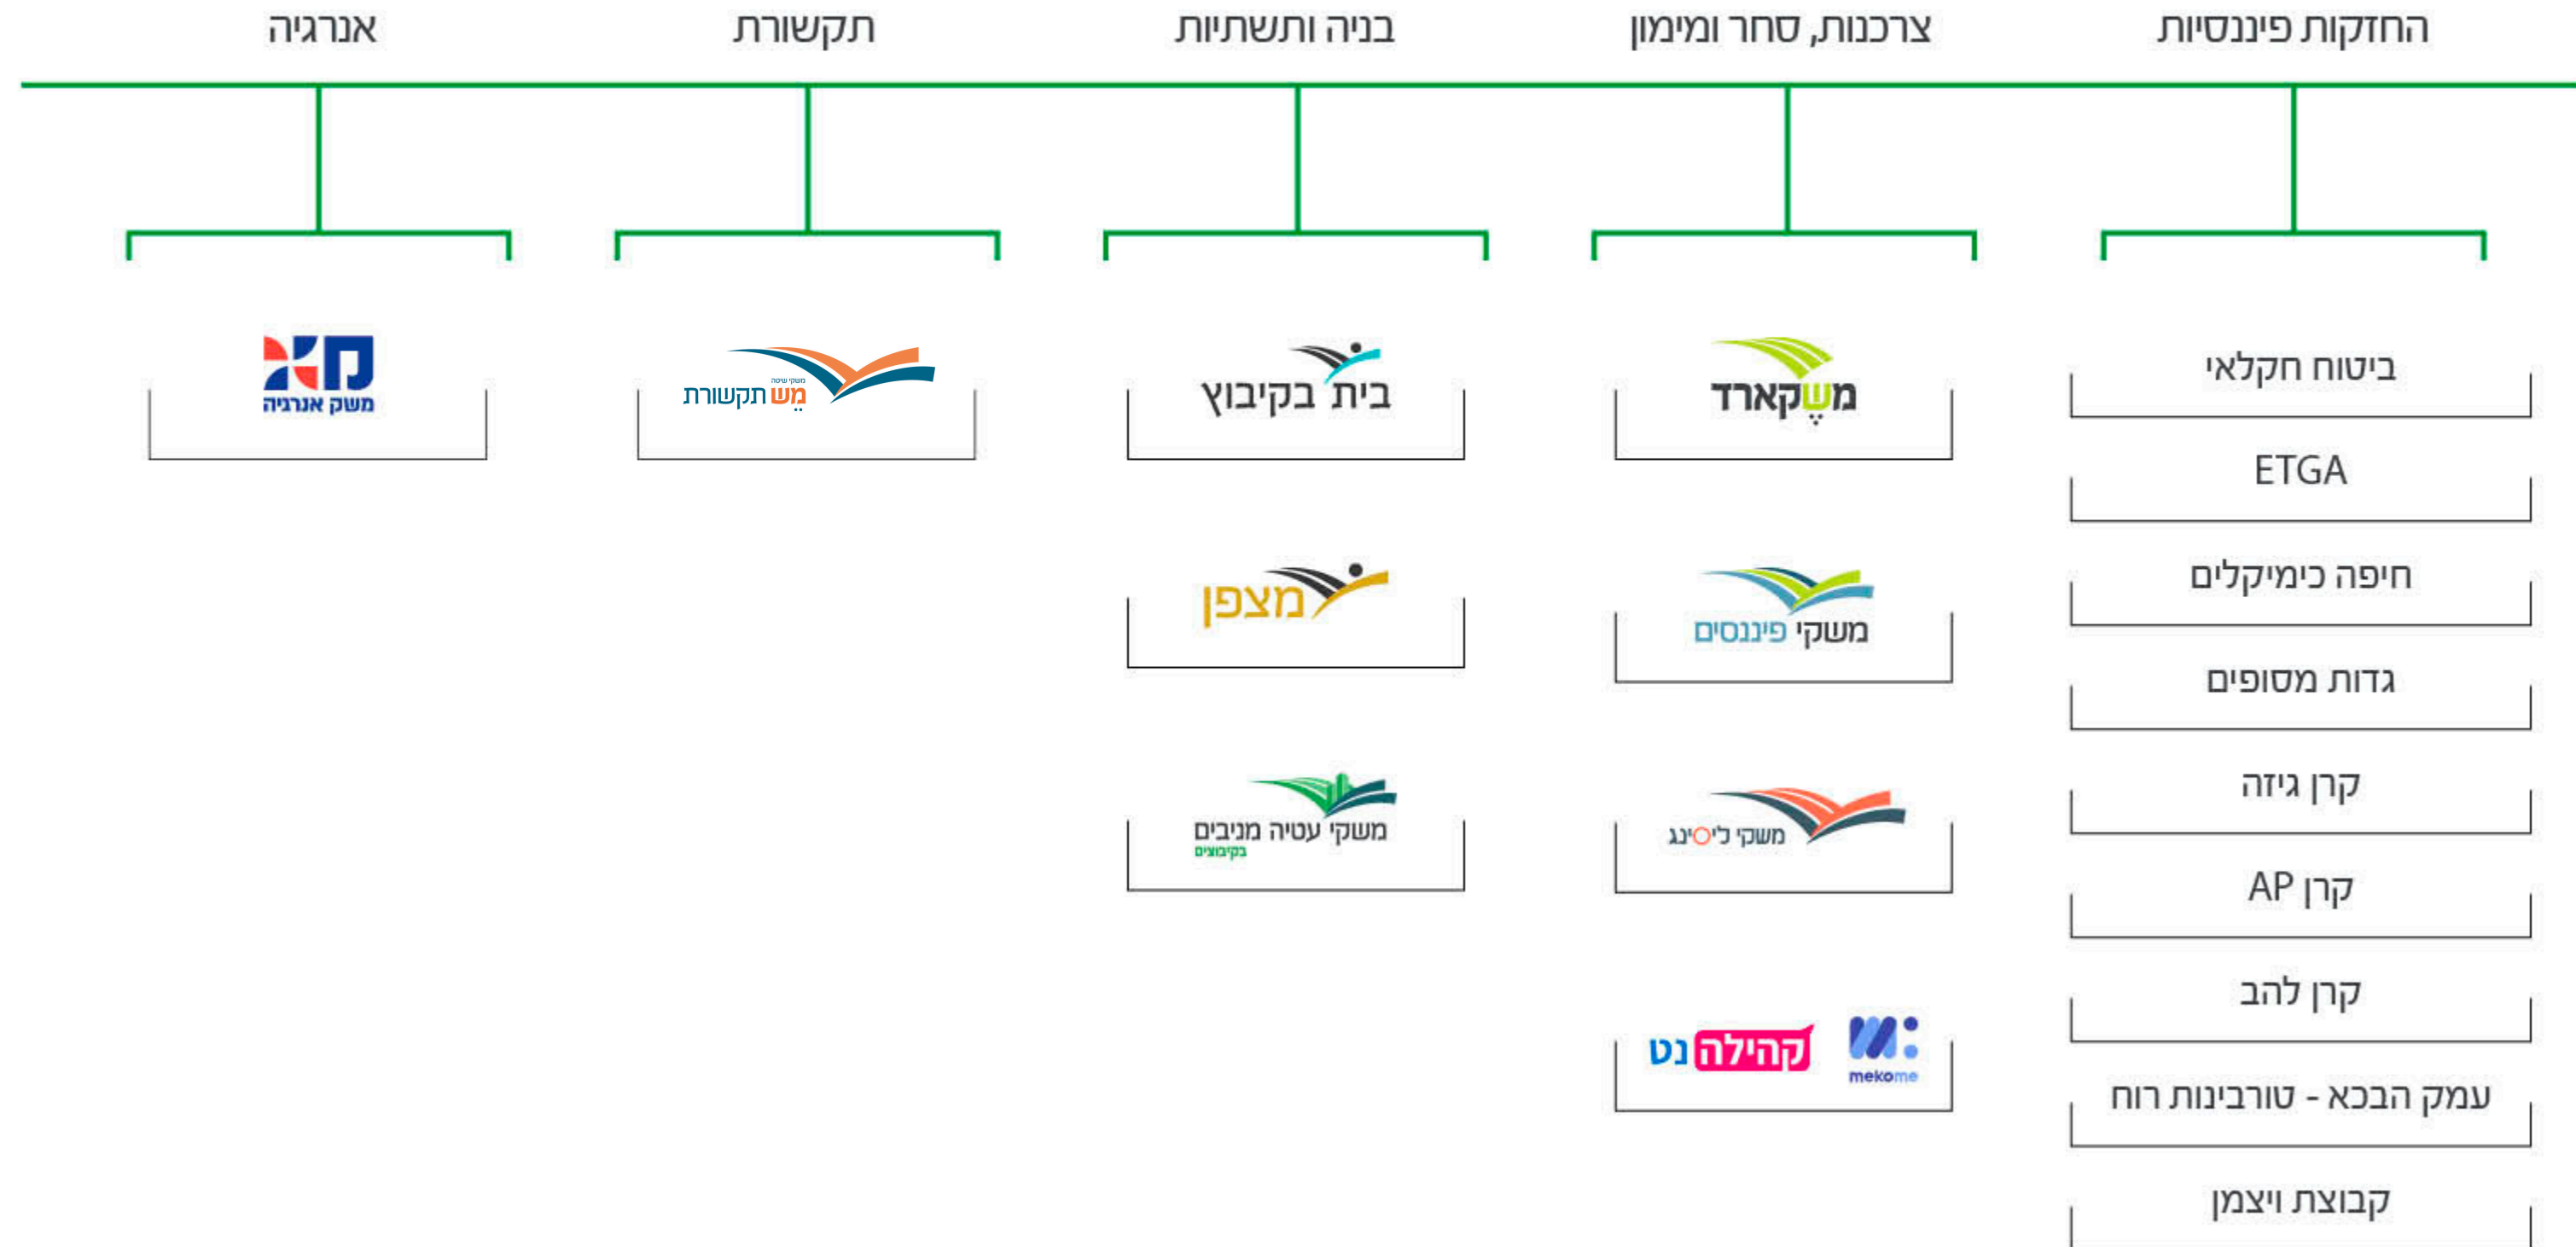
החזקות פיננסיות

צרכנות, סחר ומימון

בניה ותשתיות

תקשורת

אנרגיה

ביטוח חקלאי

ETGA

חיפה כימיקלים

גדות מסופים

קרן גיזה

קרן AP

קרן להב

עמק הבכא - טורבינות רוח

קבוצת ויצמן

משקארד

משקי פיננסים

משקי ליסינג

קהילה נט

mekome

בית בקיבוץ

מצפן

משקי עטיה מניבים בקיבוצים

משקי שיטה מש תקשורת

משק אנרגיה